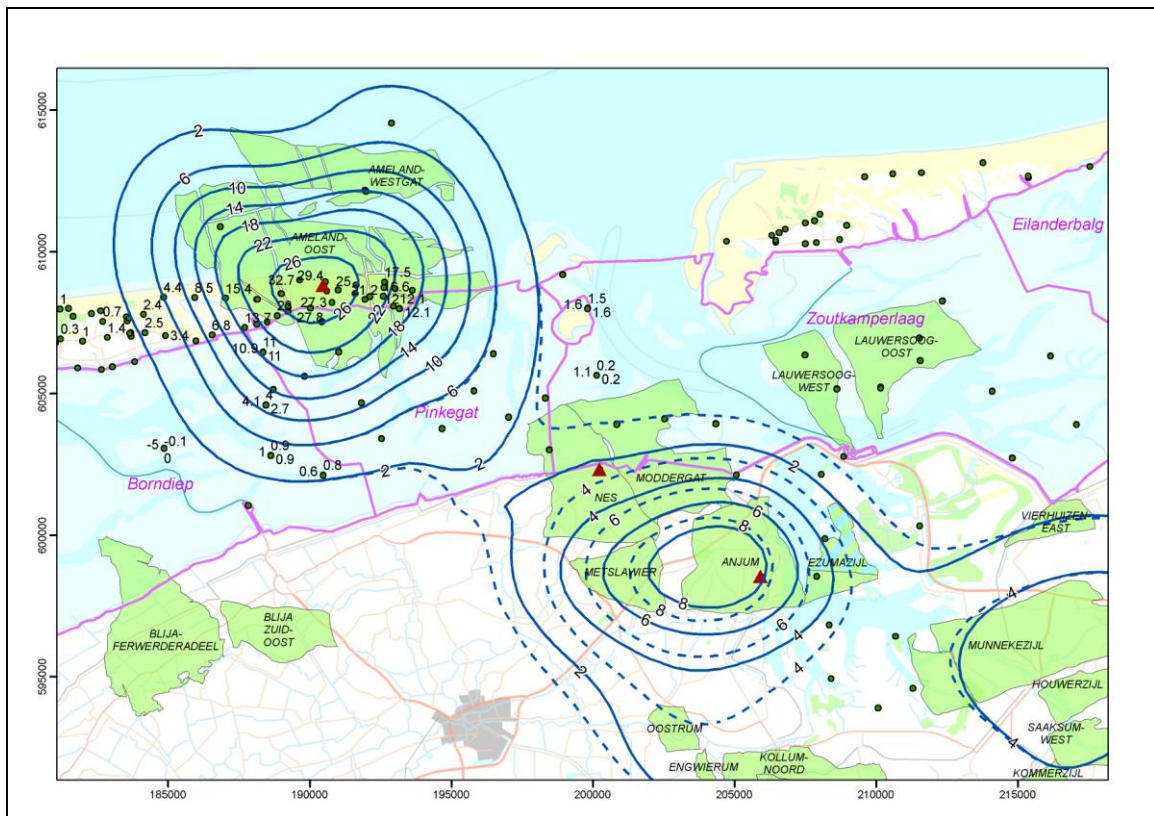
615000
610000
605000
600000
595000

AMELAND-WESTGAT
AMELAND-OOST
Eilanderbalg
Zoutkamperlaag
LAUWERSOOG-OOST
LAUWERSOOG-WEST
Pinkegat
Borndiep
NES
MODDERGAT
METSLAWIER
ANJUM
EZUMAZIJL
VIERHUIZEN-EAST
MUNNEKEZIJL
HOUWERZIJL
SAAKSUM-WEST
KOMMERZIJL
BLIJA-FERWERDERADEEL
BLIJA ZUID-OOST
OOSTRUM
ENGWIERUM
KOLLUM-NOORD

2
6
10
14
18
22
26
26
22
18
14
10
6
2
2
4
4
6
8
8
6
6
4
4
2
2
4
4

1
0.3
1
0.7
1.4
2.4
2.5
3.4
4.4
8.5
6.8
15.4
13.7
10.9
11
11
4.1
4
2.7
32.7
29.4
25
27.3
28
27.8
21.2
17.5
16.6
21
12.1
1.6
1.5
1.6
1.1
0.2
0.2
-5
-0.1
0
1
0.9
0.9
0.6
0.8

185000
190000
195000
200000
205000
210000
215000